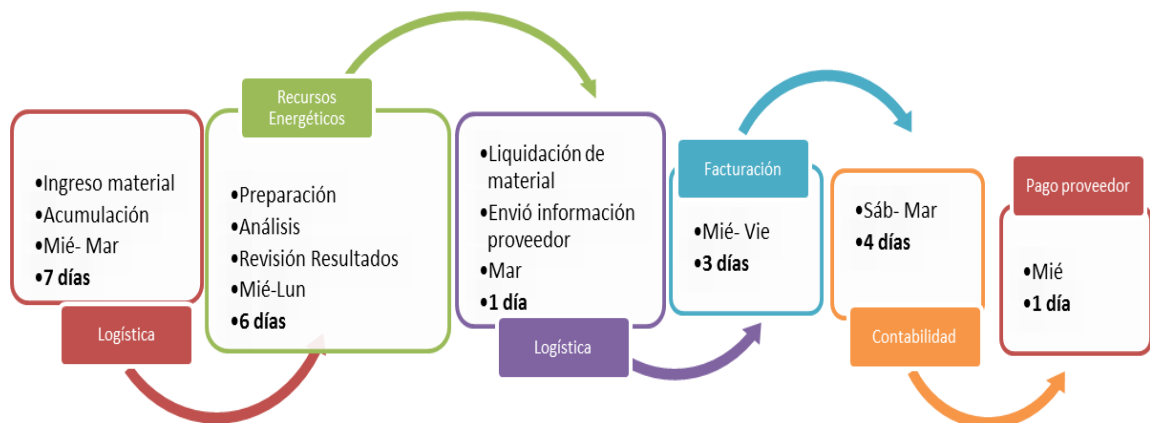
•Ingreso material
•Acumulación
•Mié- Mar
•**7 días**

Logística

Recursos Energéticos

•Preparación
•Análisis
•Revisión Resultados
•Mié-Lun
•**6 días**

•Liquidación de material
•Envió información proveedor
•Mar
•**1 día**

Logística

Facturación

•Mié- Vie
•**3 días**

•Sáb- Mar
•**4 días**

Contabilidad

Pago proveedor

•Mié
•**1 día**